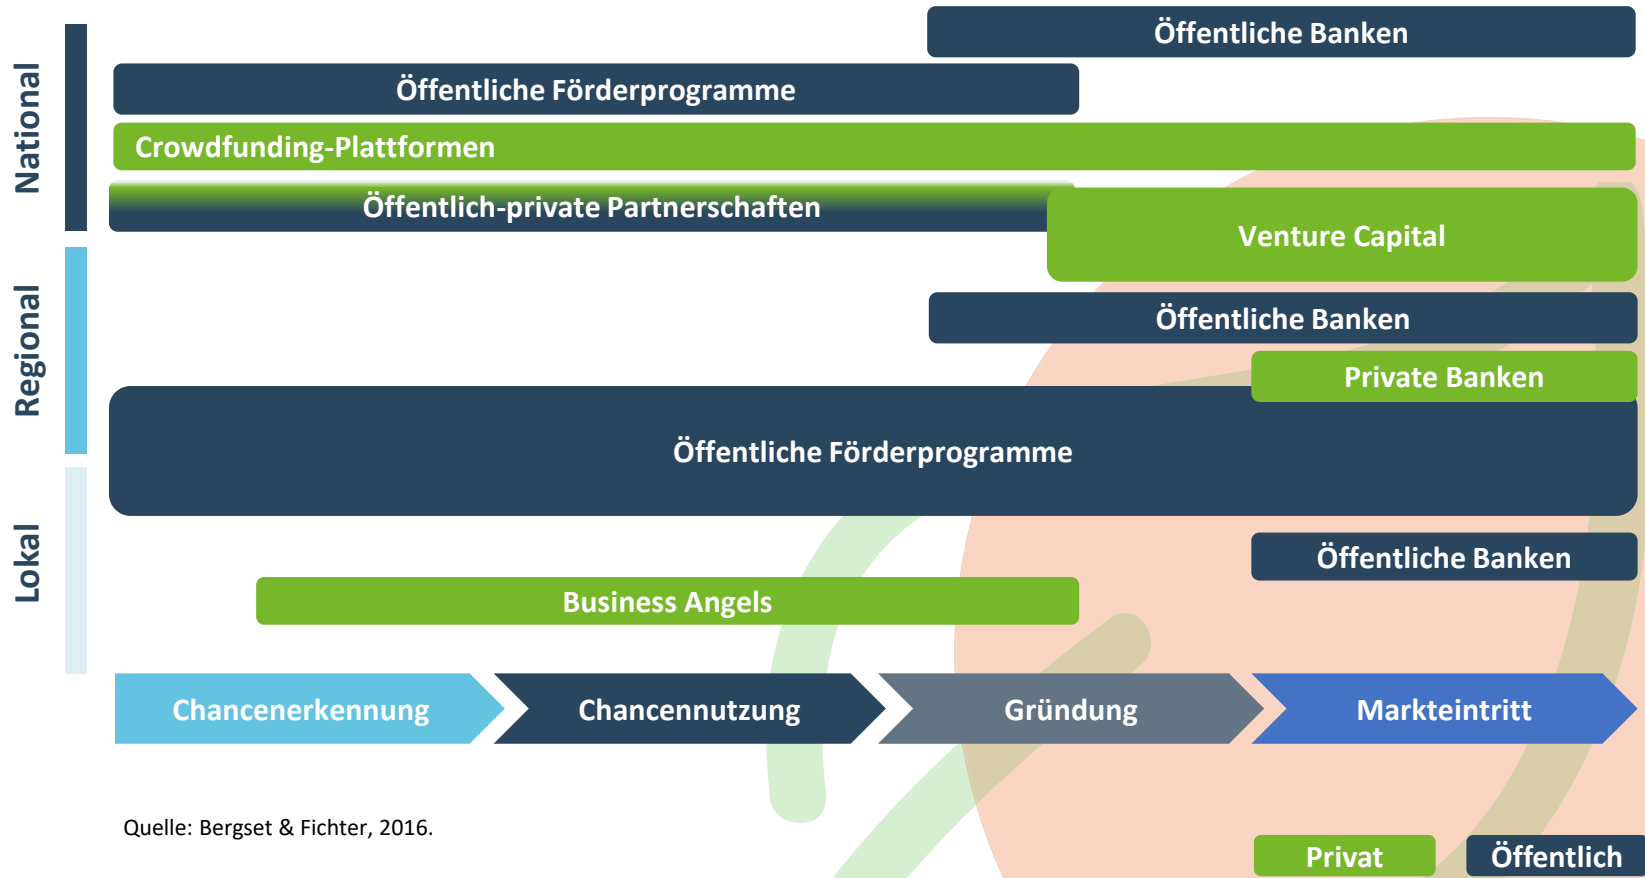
National

Regional

Lokal

Öffentliche Banken

Öffentliche Förderprogramme

Crowdfunding-Plattformen

Öffentlich-private Partnerschaften

Venture Capital

Öffentliche Banken

Private Banken

Öffentliche Förderprogramme

Öffentliche Banken

Business Angels

Chancenerkennung

Chancennutzung

Gründung

Markteintritt

Quelle: Bergset & Fichter, 2016.

Privat

Öffentlich